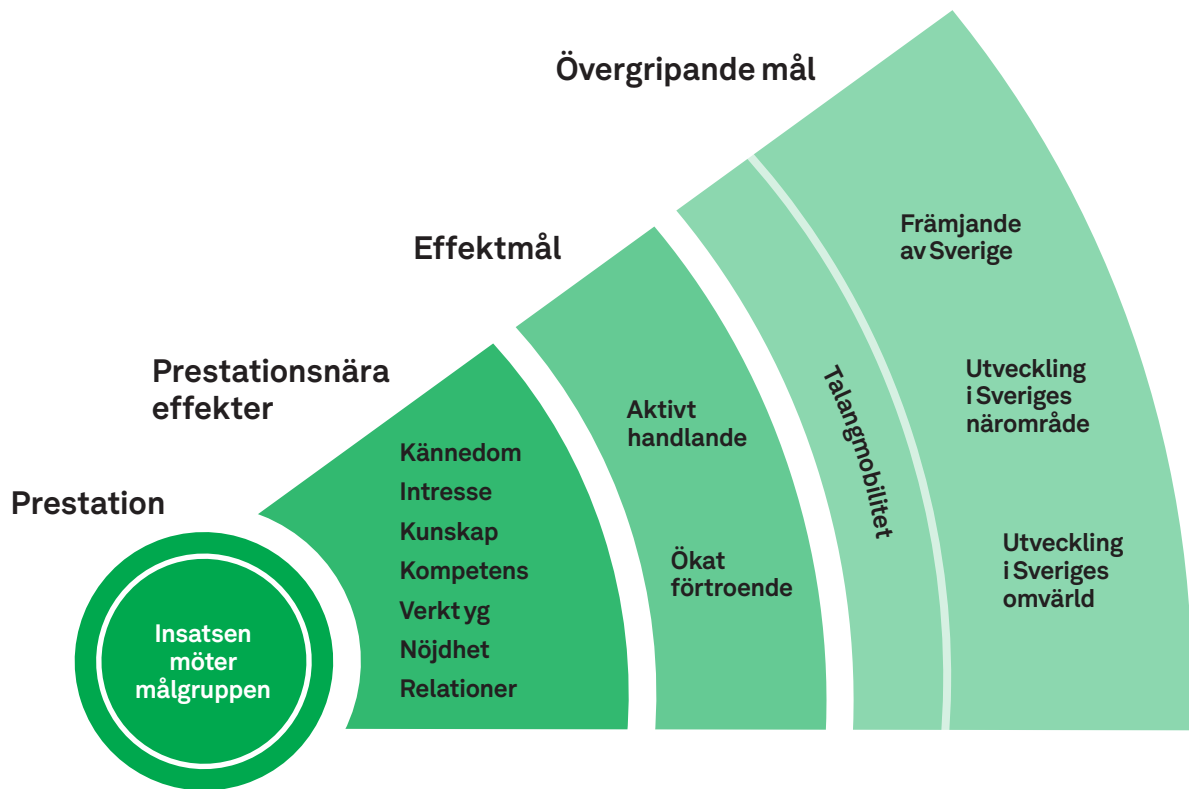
Övergripande mål

Effektmål

Prestationsnära effekter

Prestation

Insatsen möter målgruppen

Kännedom
Intresse
Kunskap
Kompetens
Verkt yg
Nöjdhet
Relationer

Aktivt handlande

Ökat förtroende

Talangmobilitet

Främjande av Sverige

Utveckling i Sveriges närområde

Utveckling i Sveriges omvärld